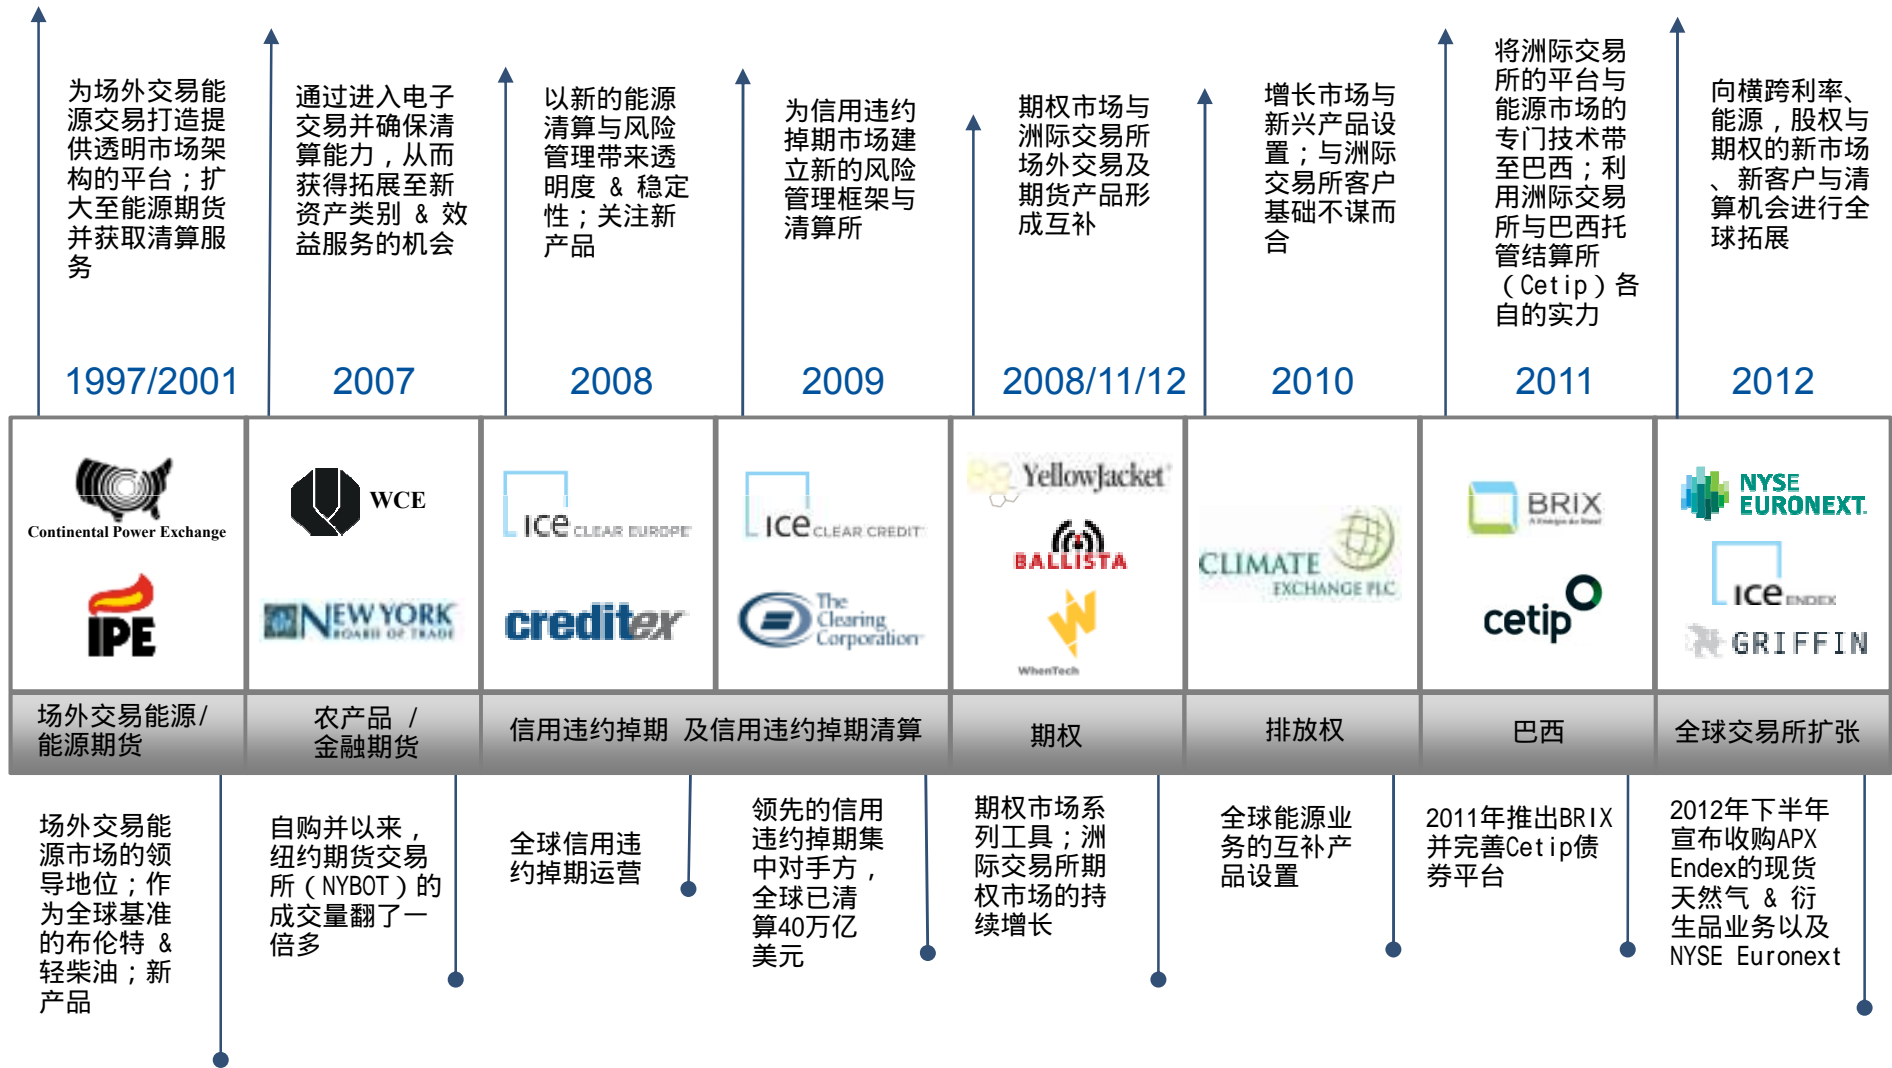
为场外交易能源交易打造提供透明市场架构的平台；扩大至能源期货并获取清算服务

1997/2001

通过进入电子交易并确保清算能力，从而获得拓展至新资产类别 & 效益服务的机会

2007

以新的能源清算与风险管理带来透明度 & 稳定性；关注新产品

2008

为信用违约掉期市场建立新的风险管理框架与清算所

2009

期权市场与洲际交易所场外交易及期货产品形成互补

2008/11/12

增长市场与新兴产品设置；与洲际交易所客户基础不谋而合

2010

将洲际交易所的平台与能源市场的专门技术带至巴西；利用洲际交易所与巴西托管结算所（Cetip）各自的实力

2011

向横跨利率、能源，股权与期权的新市场、新客户与清算机会进行全球拓展

2012

Continental Power Exchange

IPE

WCE

NEW YORK BOARD OF TRADE

ICE CLEAR EUROPE

creditex

ICE CLEAR CREDIT

The Clearing Corporation

YellowJacket

BALLISTA

WhenTech

CLIMATE EXCHANGE PLC

BRIX

cetip

NYSE EURONEXT

ICE ENDEX

GRIFFIN

场外交易能源/能源期货

农产品 / 金融期货

信用违约掉期 及信用违约掉期清算

期权

排放权

巴西

全球交易所扩张

场外交易能源市场的领导地位；作为全球基准的布伦特 & 轻柴油；新产品

自购并以来，纽约期货交易所（NYBOT）的成交量翻了一倍多

全球信用违约掉期运营

领先的信用违约掉期集中对手方，全球已清算40万亿美元

期权市场系列工具；洲际交易所期权市场的持续增长

全球能源业务的互补产品设置

2011年推出BRIX并完善Cetip债券平台

2012年下半年宣布收购APX Endex的现货天然气 & 衍生品业务以及NYSE Euronext